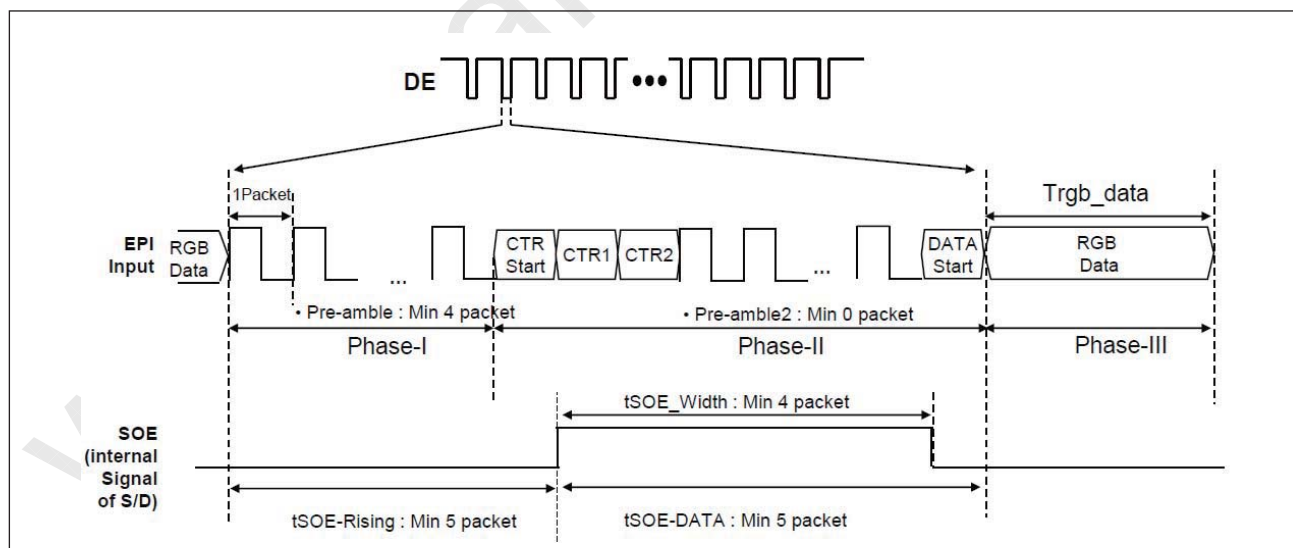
DE

1Packet

Trgb_data

EPI Input

RGB Data

CTR Start

CTR1

CTR2

...

...

DATA Start

RGB Data

• Pre-amble : Min 4 packet

• Pre-amble2 : Min 0 packet

Phase-I

Phase-II

Phase-III

tSOE_Width : Min 4 packet

SOE (internal Signal of S/D)

tSOE-Rising : Min 5 packet

tSOE-DATA : Min 5 packet